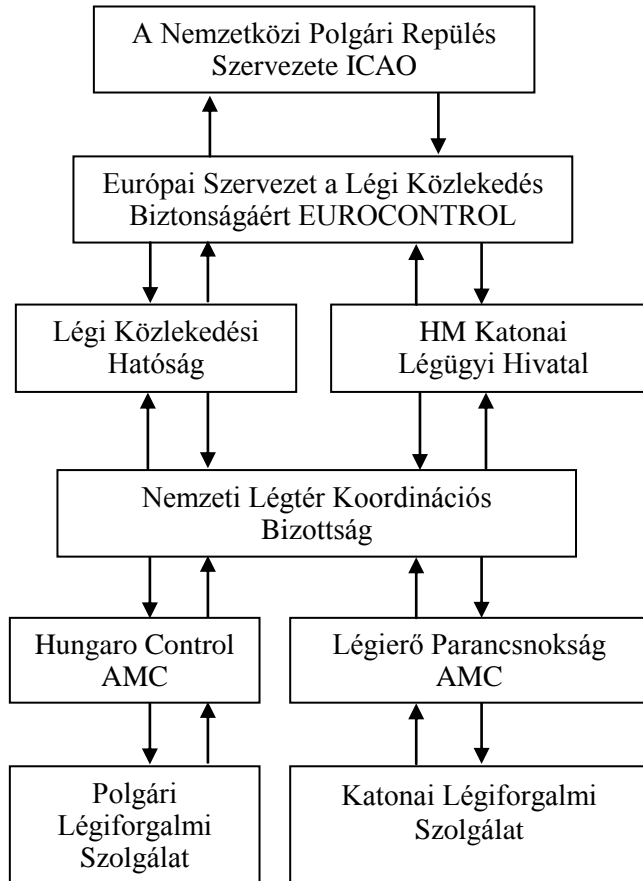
A Nemzetközi Polgári Repülés Szervezete ICAO

Európai Szervezet a Légi Közlekedés Biztonságáért EUROCONTROL

Légi Közlekedési Hatóság

HM Katonai Légügyi Hivatal

Nemzeti Légtér Koordinációs Bizottság

Hungaro Control AMC

Légierő Parancsnokság AMC

Polgári Légiforgalmi Szolgálat

Katonai Légiforgalmi Szolgálat